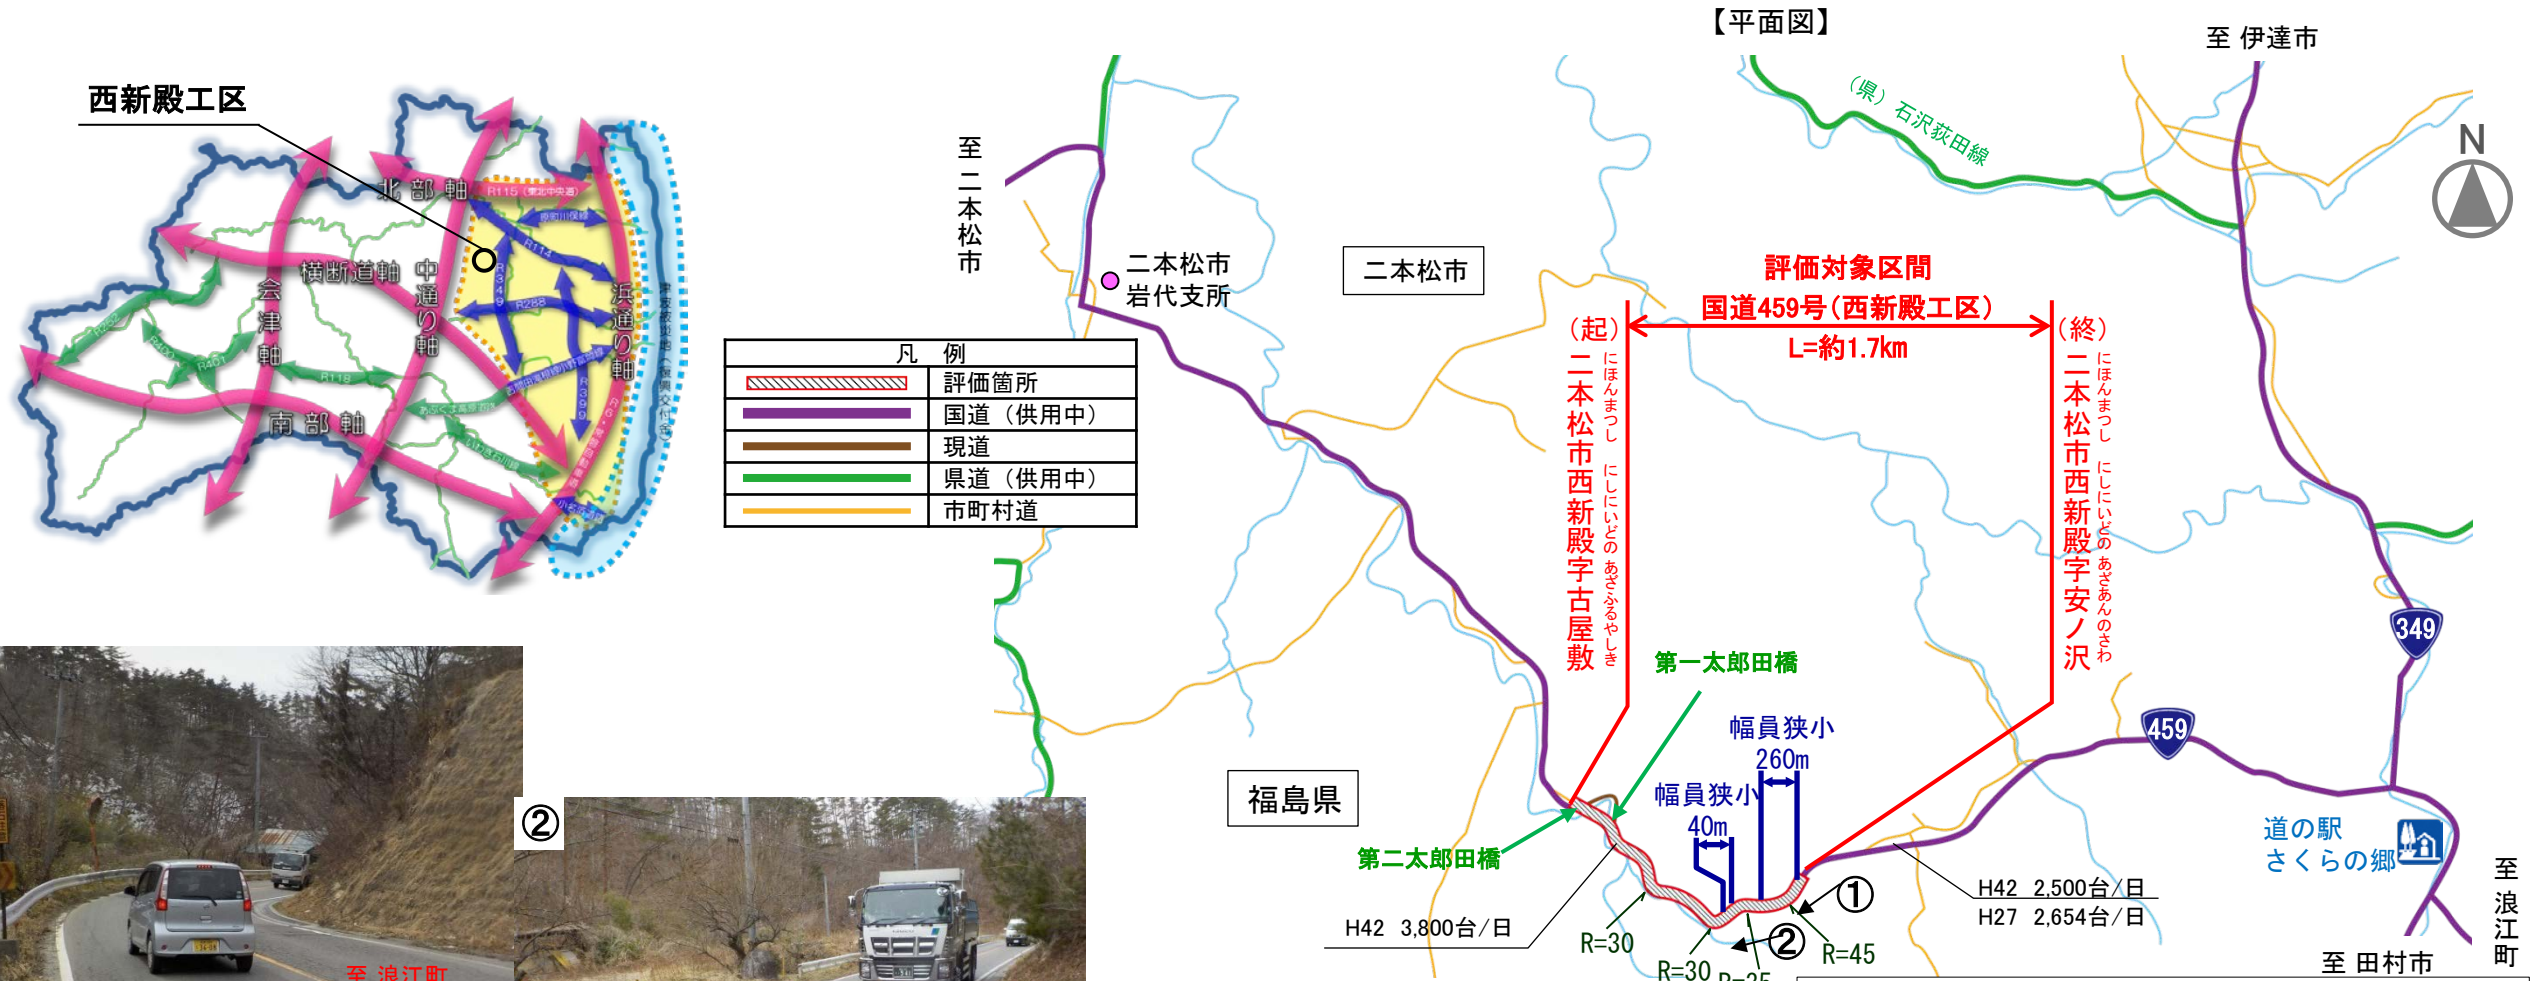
西新殿工区

北部軸
横断道軸
中通り軸
会津軸
南部軸
浜通り軸
R115（東北中央道）
R114
R288
R349
R399
R6
R118
R401
R252
R459

凡　例
| | |
|---|---|
| | 評価箇所 |
| | 国道（供用中） |
| | 現道 |
| | 県道（供用中） |
| | 市町村道 |

②

至 浪江町

【平面図】

至 伊達市

（県）石沢荻田線

N

至 二本松市

二本松市 岩代支所

二本松市

評価対象区間
国道459号（西新殿工区）
L=約1.7km

（起）
二本松市西新殿字古屋敷
にほんまつし にしにいどの あざふるやしき

（終）
二本松市西新殿字安ノ沢
にほんまつし にしにいどの あざあんのさわ

第一太郎田橋

幅員狭小
260m

幅員狭小
40m

349

459

福島県

第二太郎田橋

道の駅
さくらの郷

H42　2,500台／日
H27　2,654台／日

①

②

H42　3,800台／日

R=30
R=30
R=25
R=45

至 浪江町

至 田村市